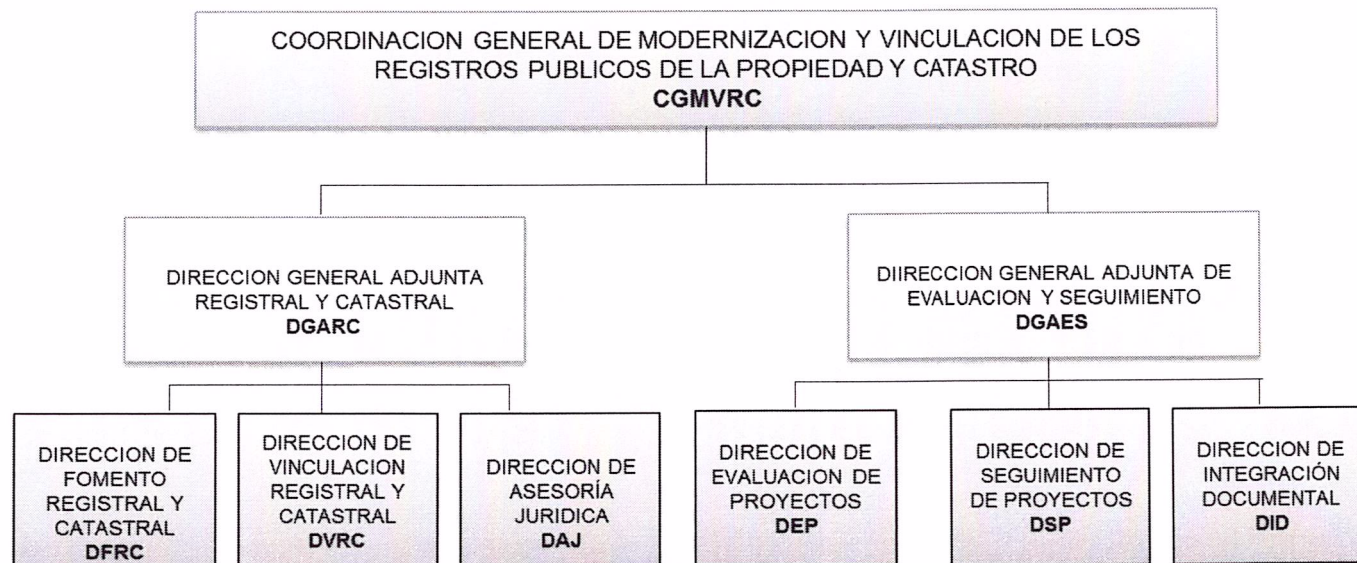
COORDINACION GENERAL DE MODERNIZACION Y VINCULACION DE LOS REGISTROS PUBLICOS DE LA PROPIEDAD Y CATASTRO
CGMVRC

DIRECCION GENERAL ADJUNTA REGISTRAL Y CATASTRAL
DGARC

DIIRECCION GENERAL ADJUNTA DE EVALUACION Y SEGUIMIENTO
DGAES

DIRECCION DE FOMENTO REGISTRAL Y CATASTRAL
DFRC

DIRECCION DE VINCULACION REGISTRAL Y CATASTRAL
DVRC

DIRECCION DE ASESORÍA JURIDICA
DAJ

DIRECCION DE EVALUACION DE PROYECTOS
DEP

DIRECCION DE SEGUIMIENTO DE PROYECTOS
DSP

DIRECCION DE INTEGRACIÓN DOCUMENTAL
DID